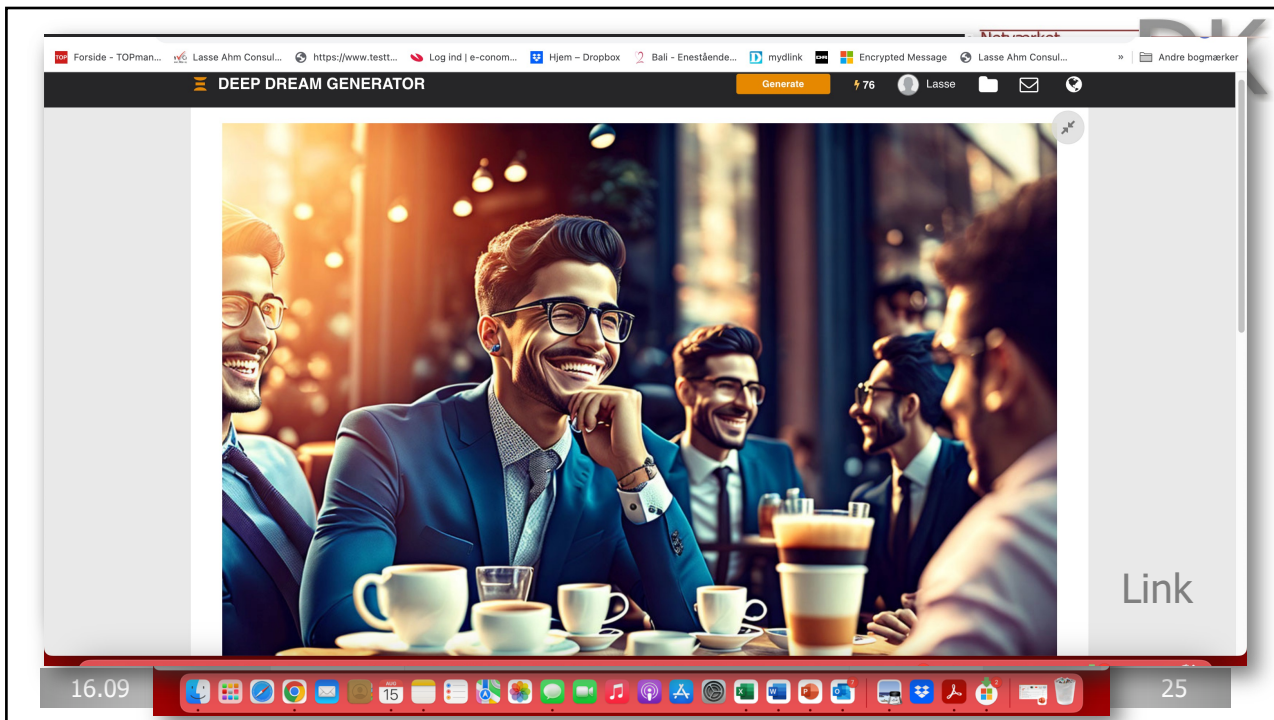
Forside - TOPman... Lasse Ahm Consul... https://www.testt... Log ind | e-conom... Hjem – Dropbox Bali - Enestående... mydlink Encrypted Message Lasse Ahm Consul... » Andre bogmærker

DEEP DREAM GENERATOR

Generate

76

Lasse

Link

16.09

AUG 15

25